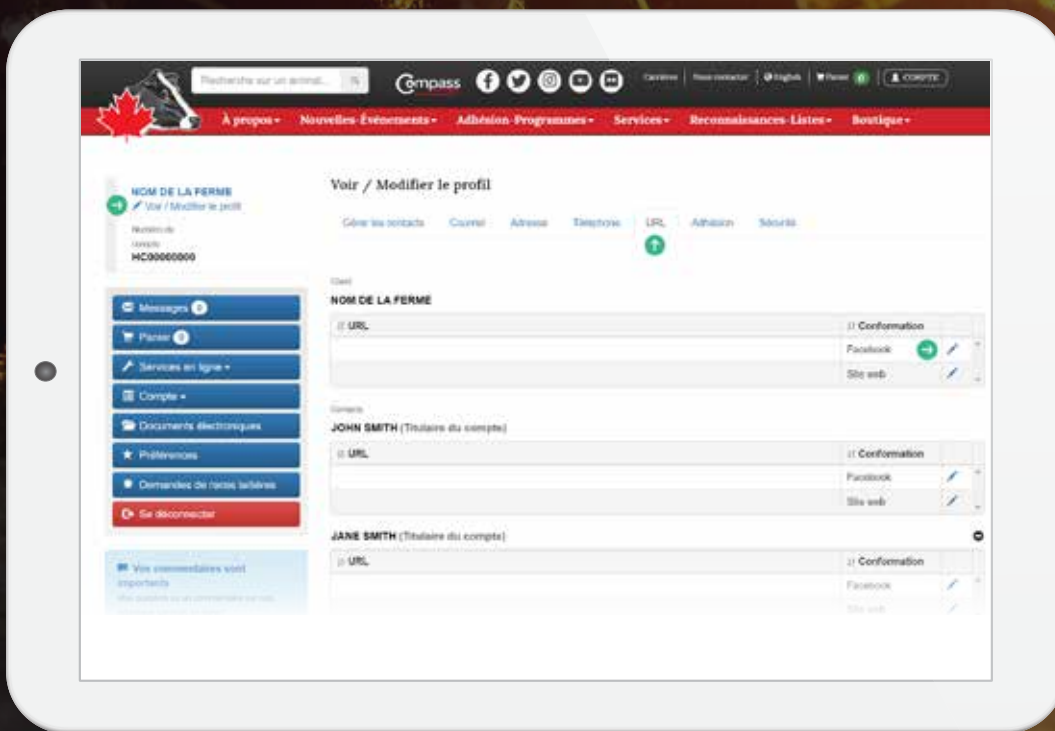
Recherche sur un animal...

Compass

Carrières | Nous contacter | English | Panier 0 | COMPTE

À propos · Nouvelles-Événements · Adhésion-Programmes · Services · Reconnaissances-Listes · Boutique

NOM DE LA FERME
Voir / Modifier le profil
Numéro de compte
HC00000000

Messages 0
Panier 0
Services en ligne
Compte
Documents électroniques
Préférences
Demandes de races laitières
Se déconnecter

Vos commentaires sont importants
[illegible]

Voir / Modifier le profil

Gérer les contacts | Courriel | Adresse | Téléphone | URL | Adhésion | Sécurité

Client
NOM DE LA FERME

| URL | Conformation |
|---|---|
| | Facebook |
| | Site web |

Contacts
JOHN SMITH (Titulaire du compte)

| URL | Conformation |
|---|---|
| | Facebook |
| | Site web |

JANE SMITH (Titulaire du compte)

| URL | Conformation |
|---|---|
| | Facebook |
| | Site web |